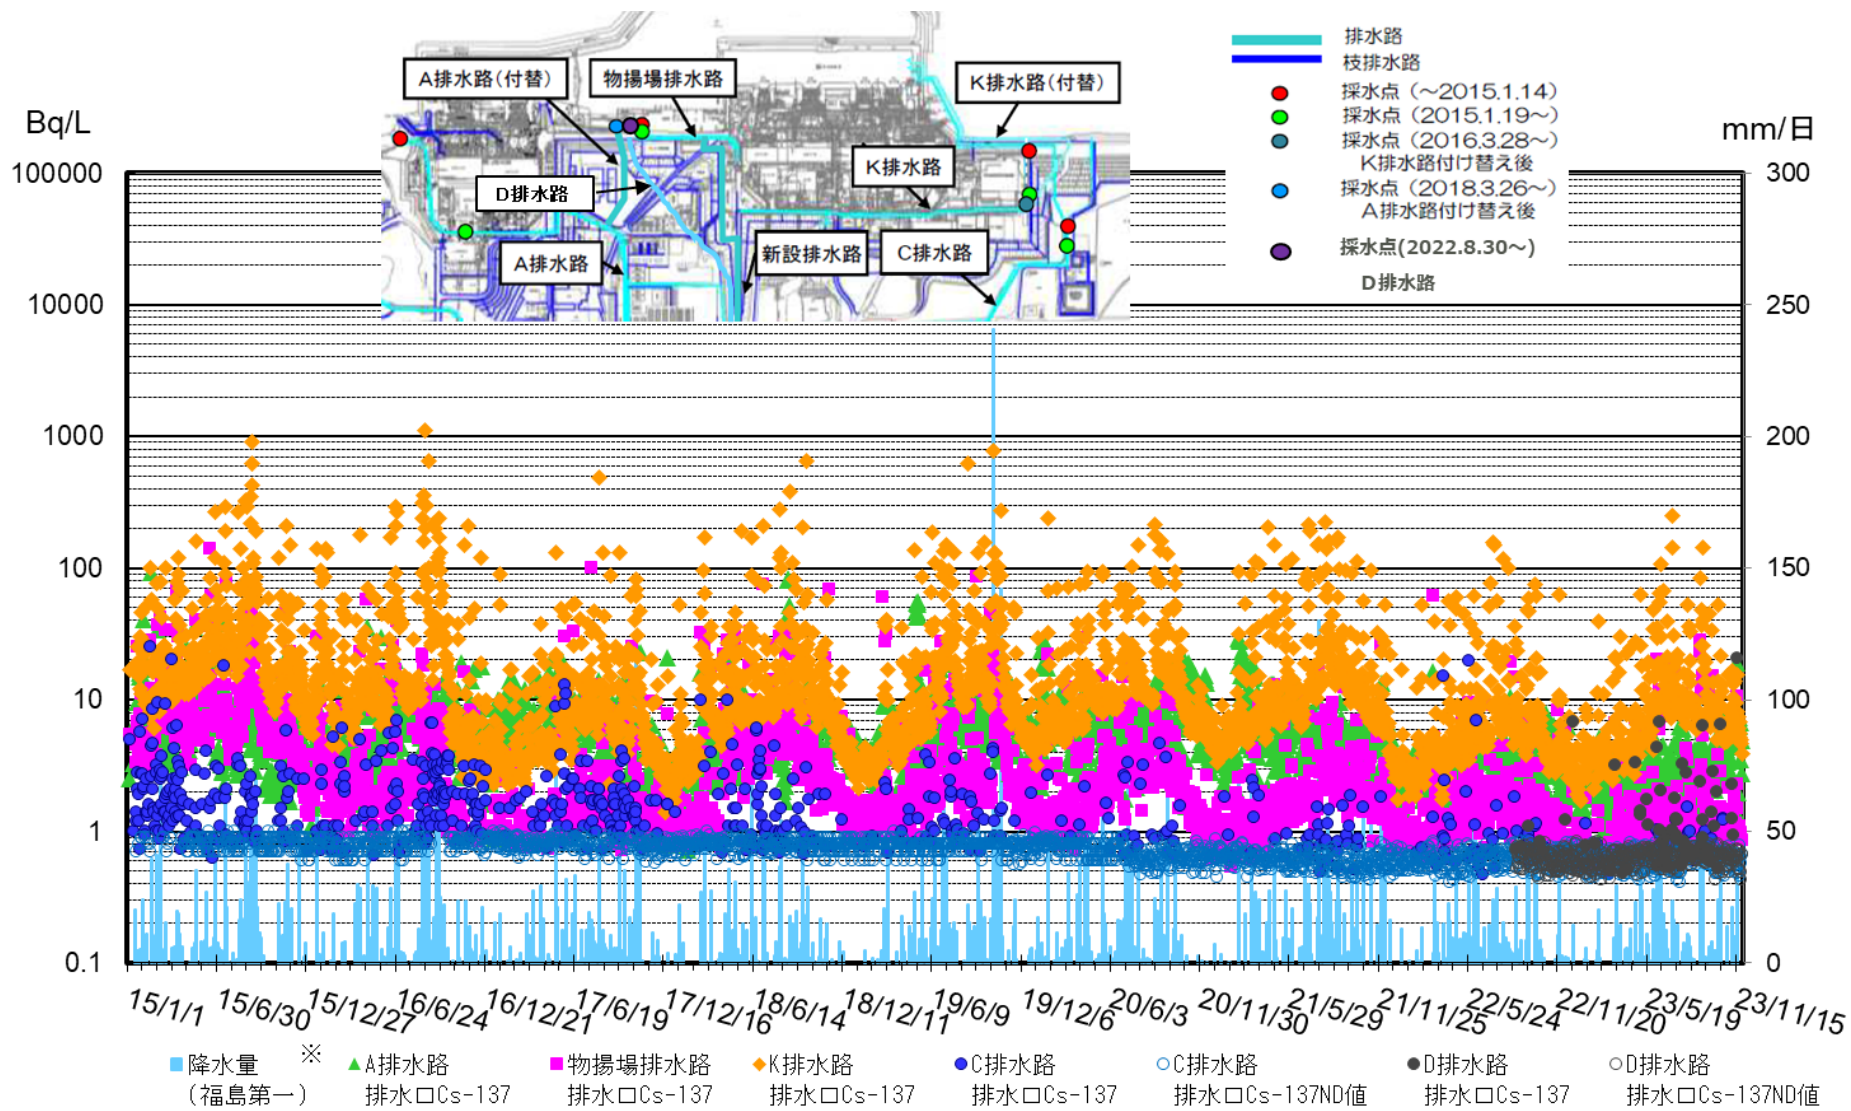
Bq/L

mm/日

A排水路(付替)
物揚場排水路
K排水路(付替)
D排水路
K排水路
A排水路
新設排水路
C排水路

排水路
枝排水路
採水点 (~2015.1.14)
採水点 (2015.1.19~)
採水点 (2016.3.28~) K排水路付け替え後
採水点 (2018.3.26~) A排水路付け替え後
採水点(2022.8.30~) D排水路

100000
10000
1000
100
10
1
0.1

300
250
200
150
100
50
0

15/1/1
15/6/30
15/12/27
16/6/24
16/12/21
17/6/19
17/12/16
18/6/14
18/12/11
19/6/9
19/12/6
20/6/3
20/11/30
21/5/29
21/11/25
22/5/24
22/11/20
23/5/19
23/11/15

降水量 ※ (福島第一)
A排水路 排水口Cs-137
物揚場排水路 排水口Cs-137
K排水路 排水口Cs-137
C排水路 排水口Cs-137
C排水路 排水口Cs-137ND値
D排水路 排水口Cs-137
D排水路 排水口Cs-137ND値